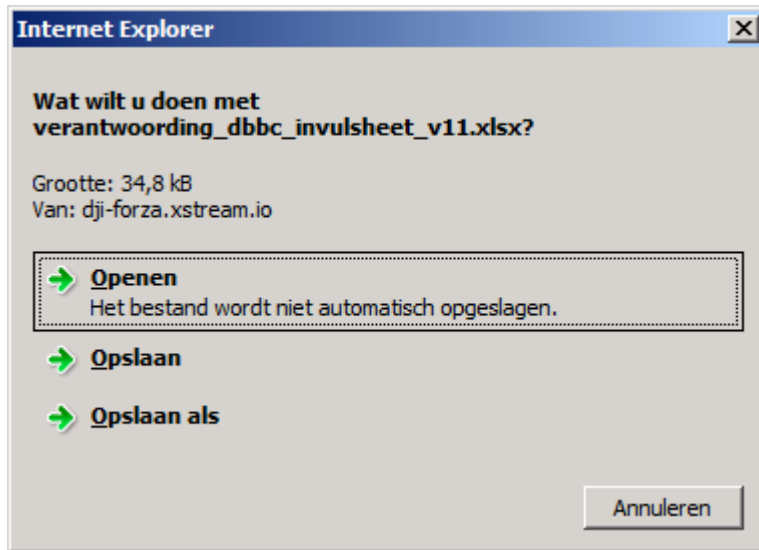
Internet Explorer

Wat wilt u doen met verantwoording_dbbc_invulsheet_v11.xlsx?

Grootte: 34,8 kB
Van: dji-forza.xstream.io

Openen
Het bestand wordt niet automatisch opgeslagen.

Opslaan

Opslaan als

Annuleren